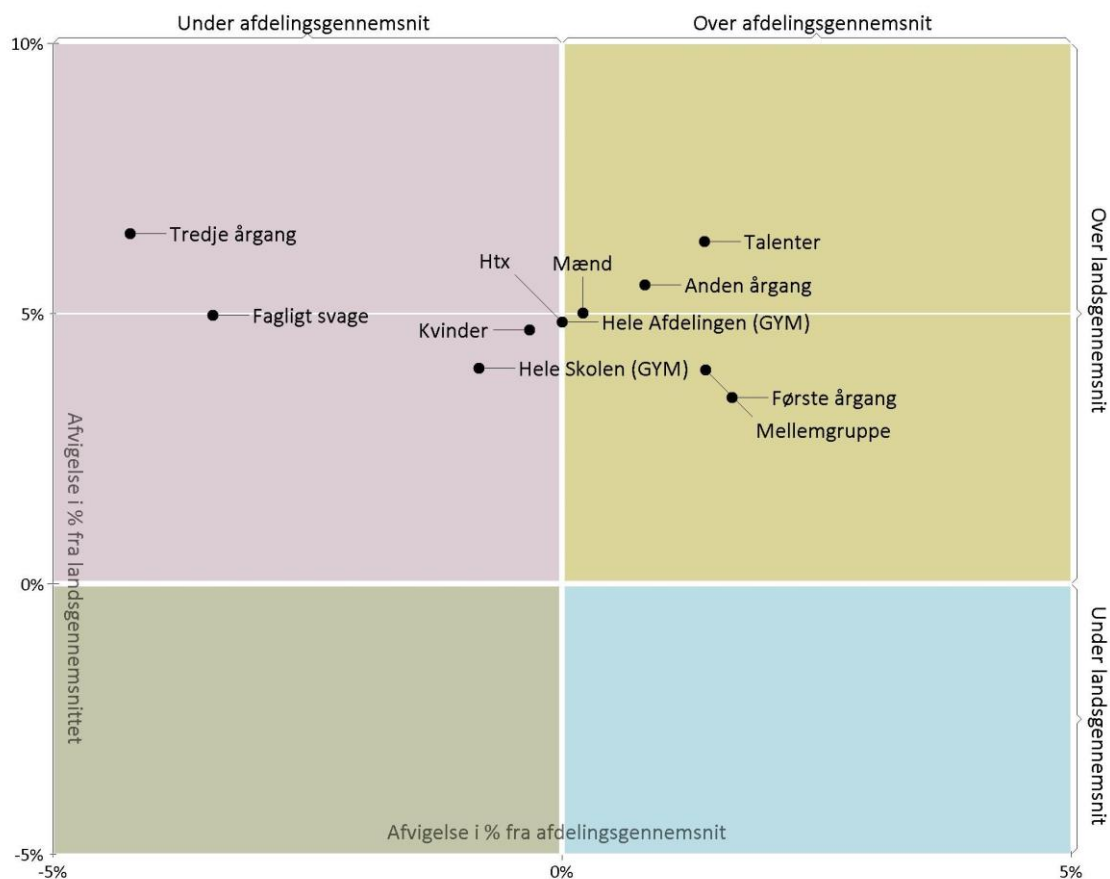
Under afdelingsgennemsnit

Over afdelingsgennemsnit

Over landsgennemsnit

Under landsgennemsnit

10%

5%

0%

-5%

-5%

0%

5%

Tredje årgang

Fagligt svage

Htx

Mænd

Kvinder

Hele Afdelingen (GYM)

Hele Skolen (GYM)

Talenter

Anden årgang

Første årgang

Mellemgruppe

Afvigelse i % fra landsgennemsnittet

Afvigelse i % fra afdelingsgennemsnit